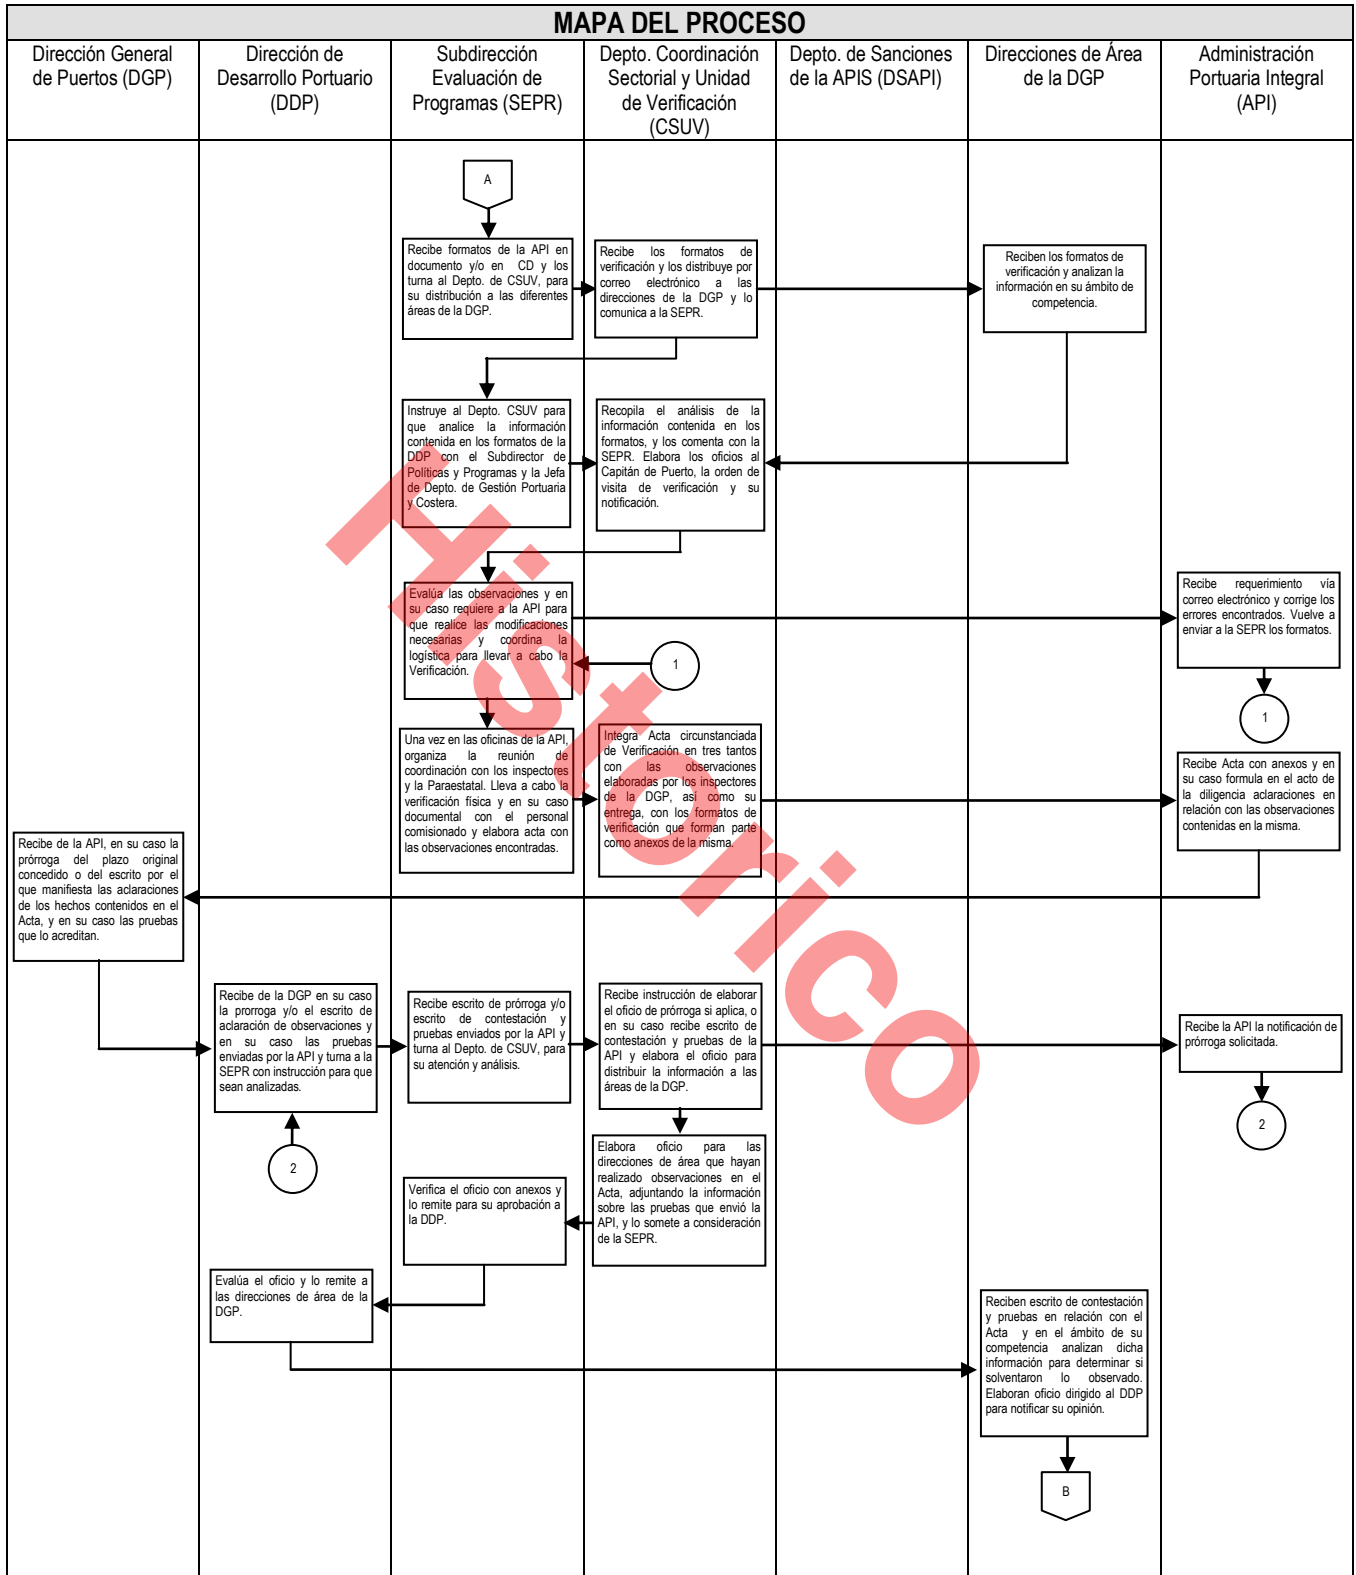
MAPA DEL PROCESO

| Dirección General de Puertos (DGP) | Dirección de Desarrollo Portuario (DDP) | Subdirección Evaluación de Programas (SEPR) | Depto. Coordinación Sectorial y Unidad de Verificación (CSUV) | Depto. de Sanciones de la APIS (DSAPI) | Direcciones de Área de la DGP | Administración Portuaria Integral (API) |
|---|---|---|---|---|---|---|

A

Recibe formatos de la API en documento y/o en CD y los turna al Depto. de CSUV, para su distribución a las diferentes áreas de la DGP.

Recibe los formatos de verificación y los distribuye por correo electrónico a las direcciones de la DGP y lo comunica a la SEPR.

Reciben los formatos de verificación y analizan la información en su ámbito de competencia.

Instruye al Depto. CSUV para que analice la información contenida en los formatos de la DDP con el Subdirector de Políticas y Programas y la Jefa de Depto. de Gestión Portuaria y Costera.

Recopila el análisis de la información contenida en los formatos, y los comenta con la SEPR. Elabora los oficios al Capitán de Puerto, la orden de visita de verificación y su notificación.

Evalúa las observaciones y en su caso requiere a la API para que realice las modificaciones necesarias y coordina la logística para llevar a cabo la Verificación.

Recibe requerimiento vía correo electrónico y corrige los errores encontrados. Vuelve a enviar a la SEPR los formatos.

1

1

Una vez en las oficinas de la API, organiza la reunión de coordinación con los inspectores y la Paraestatal. Lleva a cabo la verificación física y en su caso documental con el personal comisionado y elabora acta con las observaciones encontradas.

Integra Acta circunstanciada de Verificación en tres tantos con las observaciones elaboradas por los inspectores de la DGP, así como su entrega, con los formatos de verificación que forman parte como anexos de la misma.

Recibe Acta con anexos y en su caso formula en el acto de la diligencia aclaraciones en relación con las observaciones contenidas en la misma.

Recibe de la API, en su caso la prórroga del plazo original concedido o del escrito por el que manifiesta las aclaraciones de los hechos contenidos en el Acta, y en su caso las pruebas que lo acreditan.

Recibe de la DGP en su caso la prorroga y/o el escrito de aclaración de observaciones y en su caso las pruebas enviadas por la API y turna a la SEPR con instrucción para que sean analizadas.

Recibe escrito de prórroga y/o escrito de contestación y pruebas enviados por la API y turna al Depto. de CSUV, para su atención y análisis.

Recibe instrucción de elaborar el oficio de prórroga si aplica, o en su caso recibe escrito de contestación y pruebas de la API y elabora el oficio para distribuir la información a las áreas de la DGP.

Recibe la API la notificación de prórroga solicitada.

2

2

Elabora oficio para las direcciones de área que hayan realizado observaciones en el Acta, adjuntando la información sobre las pruebas que envió la API, y lo somete a consideración de la SEPR.

Verifica el oficio con anexos y lo remite para su aprobación a la DDP.

Evalúa el oficio y lo remite a las direcciones de área de la DGP.

Reciben escrito de contestación y pruebas en relación con el Acta y en el ámbito de su competencia analizan dicha información para determinar si solventaron lo observado. Elaboran oficio dirigido al DDP para notificar su opinión.

B

Histórico